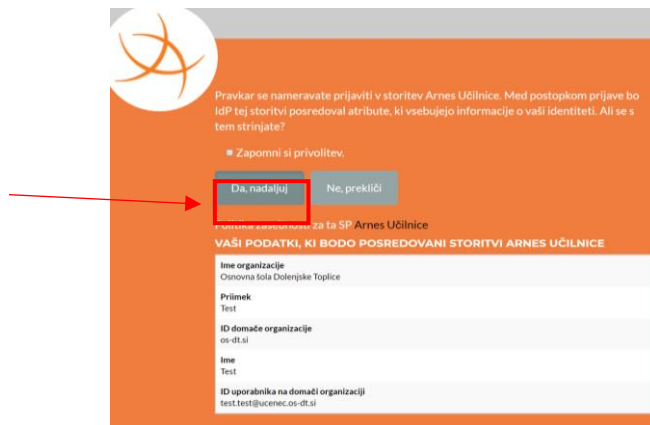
Pravkar se nameravate prijaviti v storitev Arnes Učilnice. Med postopkom prijave bo IdP tej storitvi posredoval atribute, ki vsebujejo informacije o vaši identiteti. Ali se s tem strinjate?

Zapomni si privolitev.

Da, nadaljuj

Ne, prekliči

Politika zasebnosti za ta SP Arnes Učilnice

VAŠI PODATKI, KI BODO POSREDOVANI STORITVI ARNES UČILNICE

Ime organizacije
Osnovna šola Dolenjske Toplice

Priimek
Test

ID domače organizacije
os-dt.si

Ime
Test

ID uporabnika na domači organizaciji
test.test@ucenec.os-dt.si